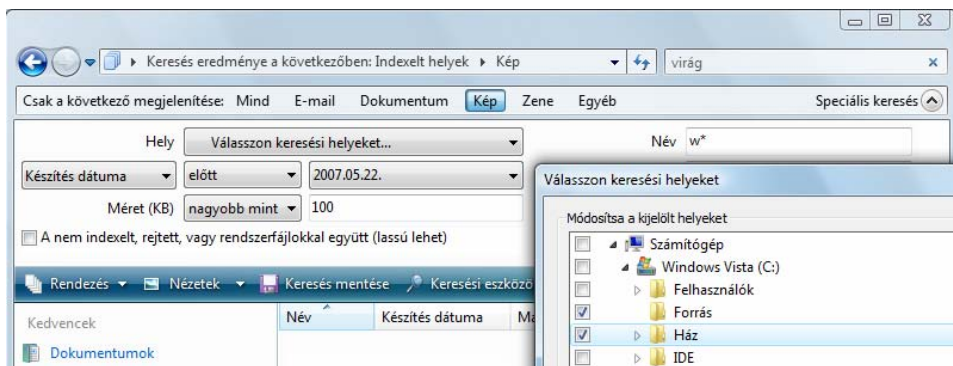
Keresés eredménye a következőben: Indexelt helyek ▸ Kép

virág

Csak a következő megjelenítése: Mind E-mail Dokumentum Kép Zene Egyéb

Speciális keresés

Hely Válasszon keresési helyeket...

Név w*

Készítés dátuma előtt 2007.05.22.

Méret (KB) nagyobb mint 100

A nem indexelt, rejtett, vagy rendszerfájlokkal együtt (lassú lehet)

Rendezés Nézetek Keresés mentése Keresési eszközö

Kedvencek

Dokumentumok

Név Készítés dátuma Ma

Válasszon keresési helyeket

Módosítsa a kijelölt helyeket

Számítógép

Windows Vista (C:)

Felhasználók

Forrás

Ház

IDE